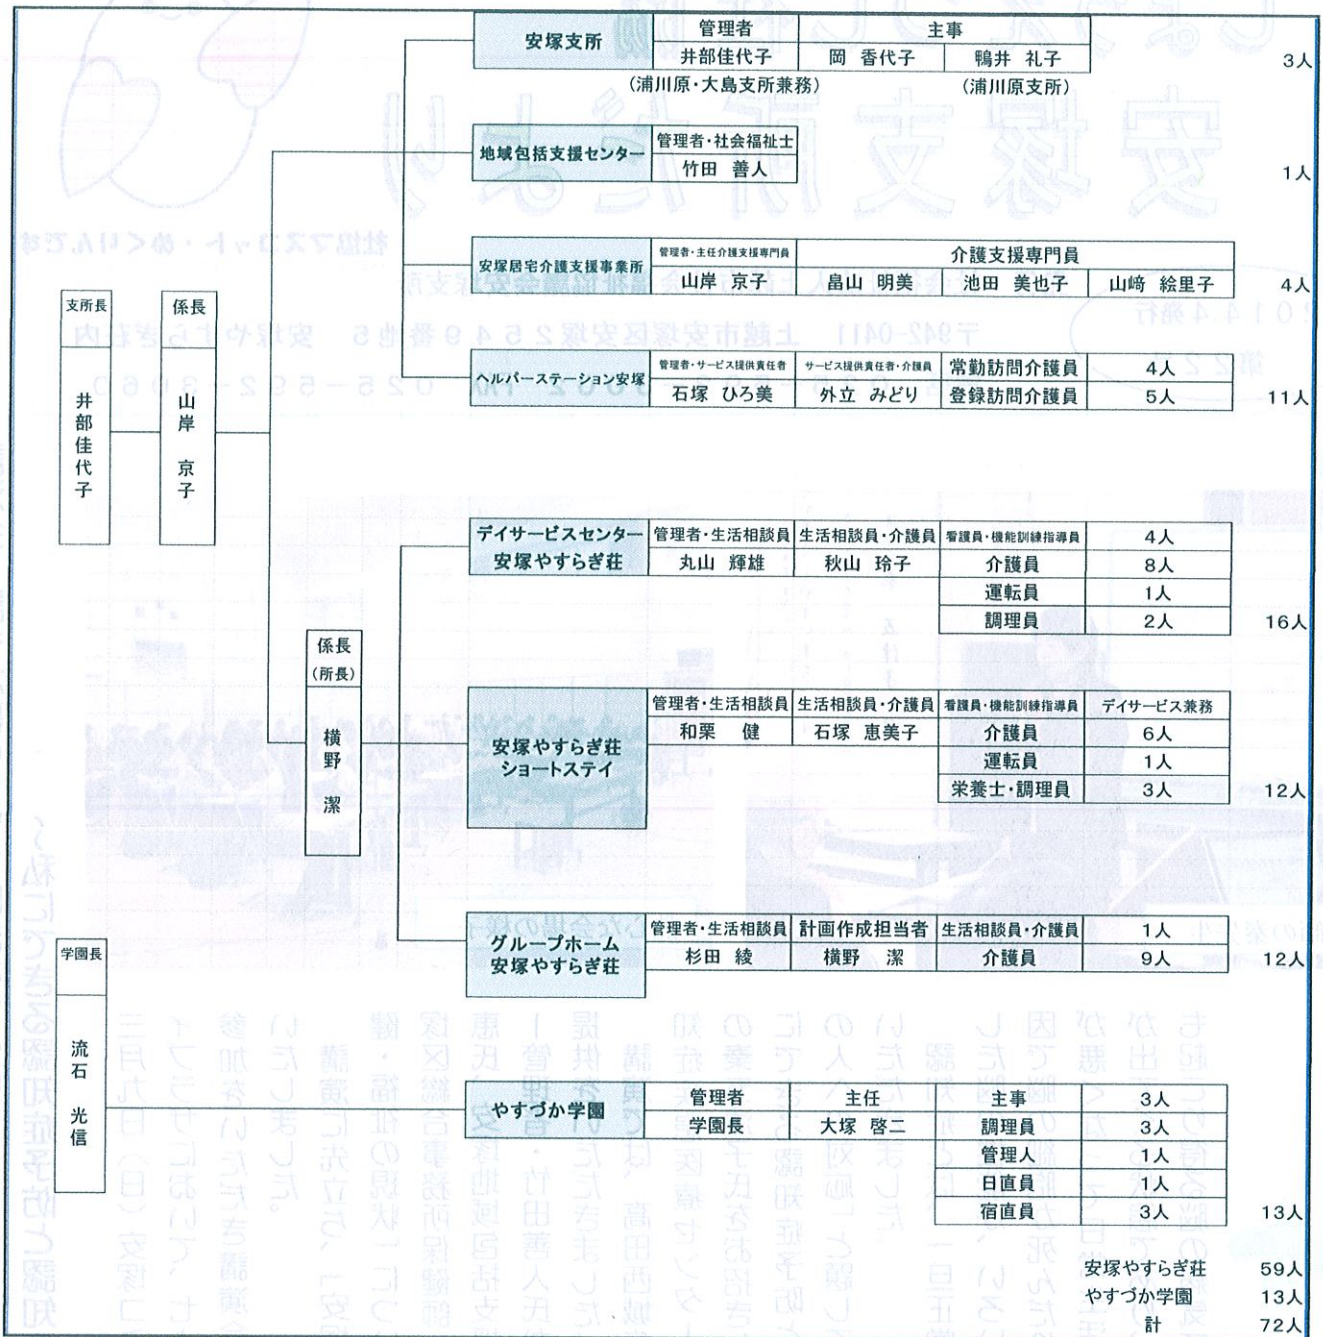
支所長
井部佳代子

係長
山岸 京子

安塚支所
| 管理者 | 主事 | |
|---|---|---|
| 井部佳代子 | 岡 香代子 | 鴨井 礼子 |

(浦川原・大島支所兼務) (浦川原支所)
3人

地域包括支援センター
| 管理者・社会福祉士 |
|---|
| 竹田 善人 |

1人

安塚居宅介護支援事業所
| 管理者・主任介護支援専門員 | 介護支援専門員 | | |
|---|---|---|---|
| 山岸 京子 | 畠山 明美 | 池田 美也子 | 山﨑 絵里子 |

4人

ヘルパーステーション安塚
| 管理者・サービス提供責任者 | サービス提供責任者・介護員 | 常勤訪問介護員 | 4人 |
|---|---|---|---|
| 石塚 ひろ美 | 外立 みどり | 登録訪問介護員 | 5人 |

11人

係長(所長)
横野 潔

デイサービスセンター安塚やすらぎ荘
| 管理者・生活相談員 | 生活相談員・介護員 | 看護員・機能訓練指導員 | 4人 |
|---|---|---|---|
| 丸山 輝雄 | 秋山 玲子 | 介護員 | 8人 |
| | | 運転員 | 1人 |
| | | 調理員 | 2人 |

16人

安塚やすらぎ荘ショートステイ
| 管理者・生活相談員 | 生活相談員・介護員 | 看護員・機能訓練指導員 | デイサービス兼務 |
|---|---|---|---|
| 和栗 健 | 石塚 恵美子 | 介護員 | 6人 |
| | | 運転員 | 1人 |
| | | 栄養士・調理員 | 3人 |

12人

グループホーム安塚やすらぎ荘
| 管理者・生活相談員 | 計画作成担当者 | 生活相談員・介護員 | 1人 |
|---|---|---|---|
| 杉田 綾 | 横野 潔 | 介護員 | 9人 |

12人

学園長
流石 光信

やすづか学園
| 管理者 | 主任 | 主事 | 3人 |
|---|---|---|---|
| 学園長 | 大塚 啓二 | 調理員 | 3人 |
| | | 管理人 | 1人 |
| | | 日直員 | 1人 |
| | | 宿直員 | 3人 |

13人

| 安塚やすらぎ荘 | 59人 |
|---|---|
| やすづか学園 | 13人 |
| 計 | 72人 |